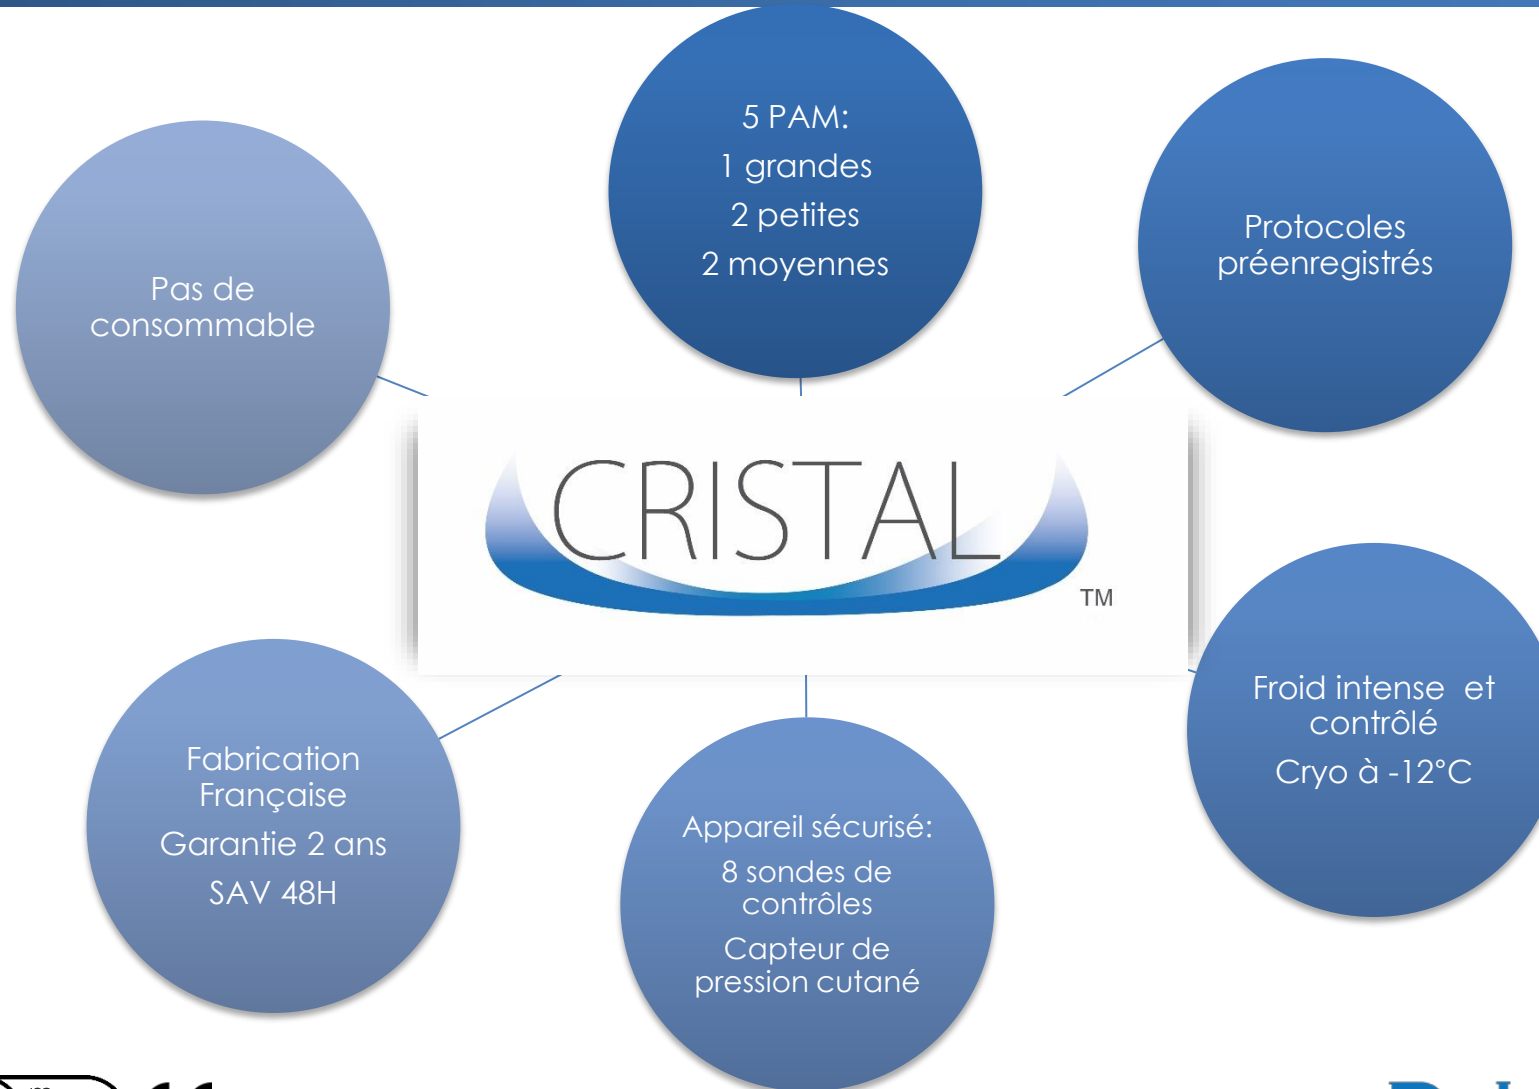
5 PAM:
1 grandes
2 petites
2 moyennes

Pas de consommable

Protocoles préenregistrés

CRISTAL
TM

Fabrication Française
Garantie 2 ans
SAV 48H

Appareil sécurisé:
8 sondes de contrôles
Capteur de pression cutané

Froid intense et contrôlé
Cryo à -12°C